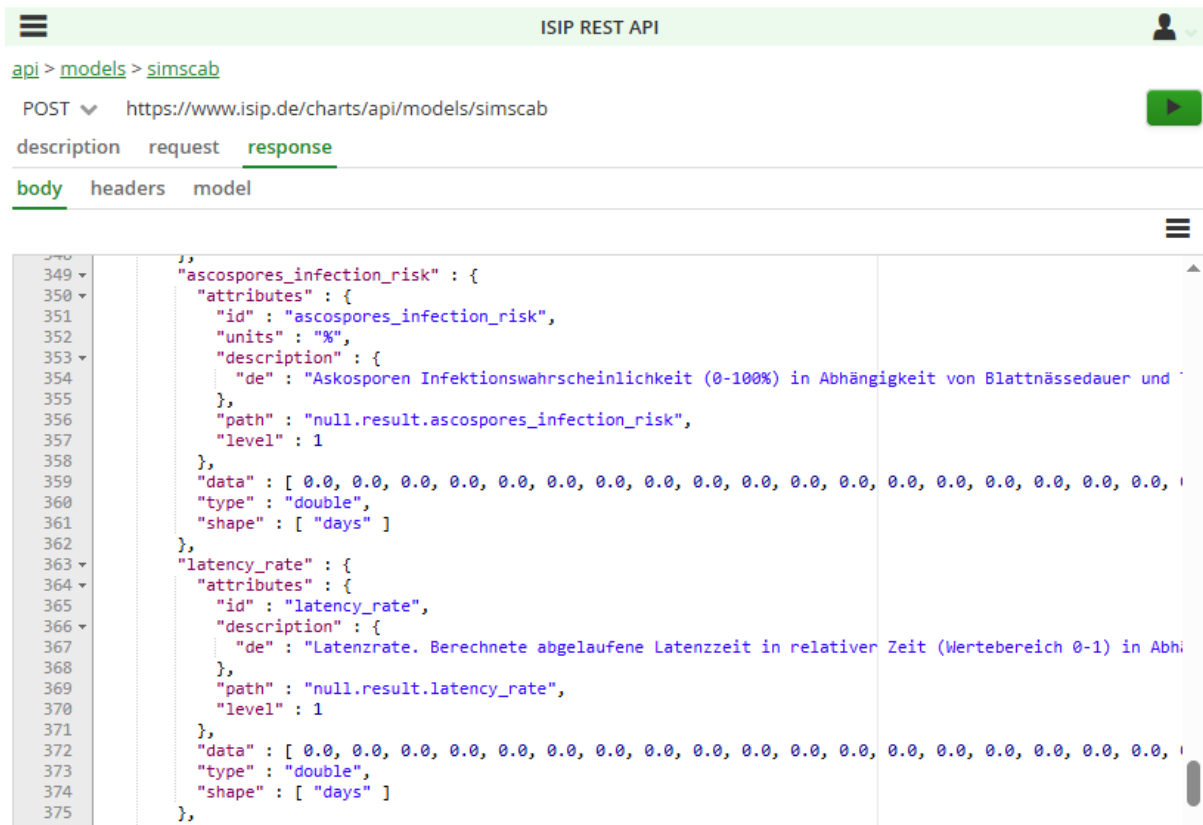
ISIP REST API

api > models > simscab

POST https://www.isip.de/charts/api/models/simscab

description request response

body headers model

349 "ascospores_infection_risk" : {
350 "attributes" : {
351 "id" : "ascospores_infection_risk",
352 "units" : "%",
353 "description" : {
354 "de" : "Askosporen Infektionswahrscheinlichkeit (0-100%) in Abhängigkeit von Blattnässedauer und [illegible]
355 },
356 "path" : "null.result.ascospores_infection_risk",
357 "level" : 1
358 },
359 "data" : [ 0.0, 0.0, 0.0, 0.0, 0.0, 0.0, 0.0, 0.0, 0.0, 0.0, 0.0, 0.0, 0.0, 0.0, 0.0, 0.0, 0.0, 0.0, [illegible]
360 "type" : "double",
361 "shape" : [ "days" ]
362 },
363 "latency_rate" : {
364 "attributes" : {
365 "id" : "latency_rate",
366 "description" : {
367 "de" : "Latenzrate. Berechnete abgelaufene Latenzzeit in relativer Zeit (Wertebereich 0-1) in Abhä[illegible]
368 },
369 "path" : "null.result.latency_rate",
370 "level" : 1
371 },
372 "data" : [ 0.0, 0.0, 0.0, 0.0, 0.0, 0.0, 0.0, 0.0, 0.0, 0.0, 0.0, 0.0, 0.0, 0.0, 0.0, 0.0, 0.0, 0.0, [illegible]
373 "type" : "double",
374 "shape" : [ "days" ]
375 },